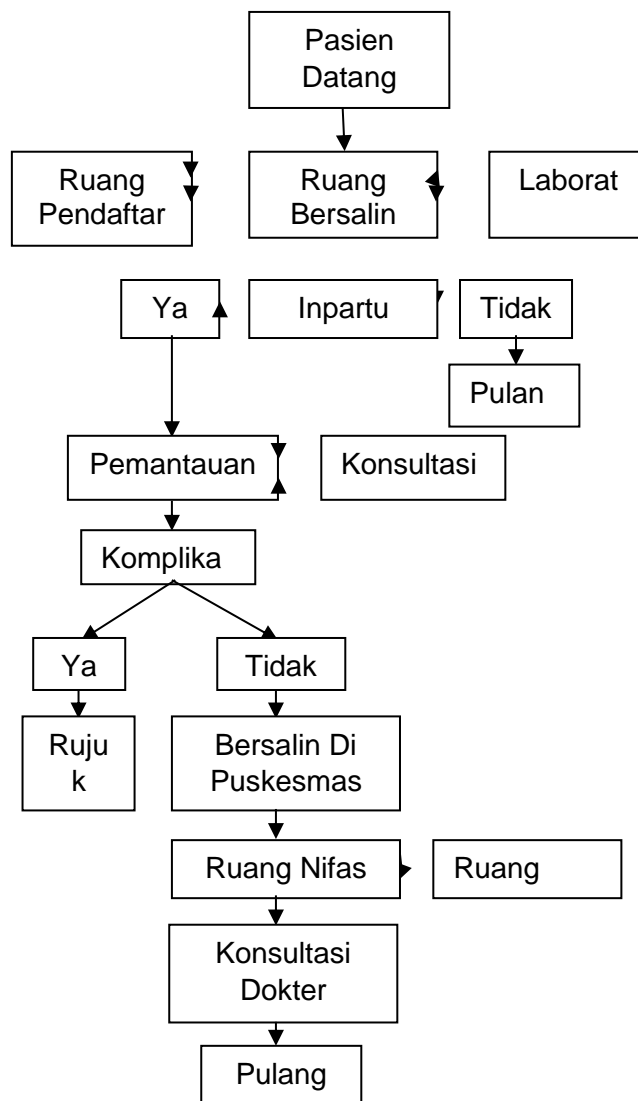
Pasien Datang

Ruang Pendaftar

Ruang Bersalin

Laborat

Ya

Inpartu

Tidak

Pulan

Pemantauan

Konsultasi

Komplika

Ya

Tidak

Ruju k

Bersalin Di Puskesmas

Ruang Nifas

Ruang

Konsultasi Dokter

Pulang